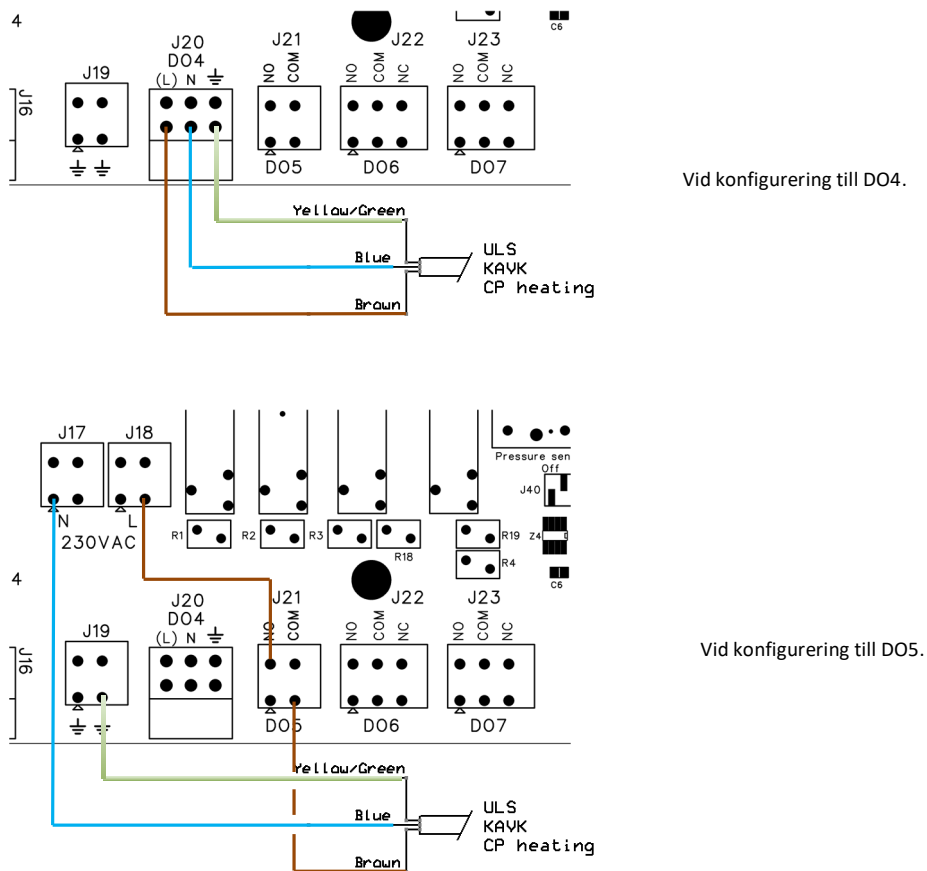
4
J16
J19
J20
DO4
(L) N ⏚
J21
NO COM
J22
NO COM NC
J23
NO COM NC
C6
⏚ ⏚
DO5
DO6
DO7
Yellow/Green
Blue
Brown
ULS
KAVK
CP heating

Vid konfigurering till DO4.

J17
J18
N
L
230VAC
Pressure sen
Off
J40
R1
R2
R3
R18
R19
Z4
R4
C6
4
J16
J19
J20
DO4
(L) N ⏚
J21
NO COM
J22
NO COM NC
J23
NO COM NC
⏚ ⏚
DO5
DO6
DO7
Yellow/Green
Blue
Brown
ULS
KAVK
CP heating

Vid konfigurering till DO5.